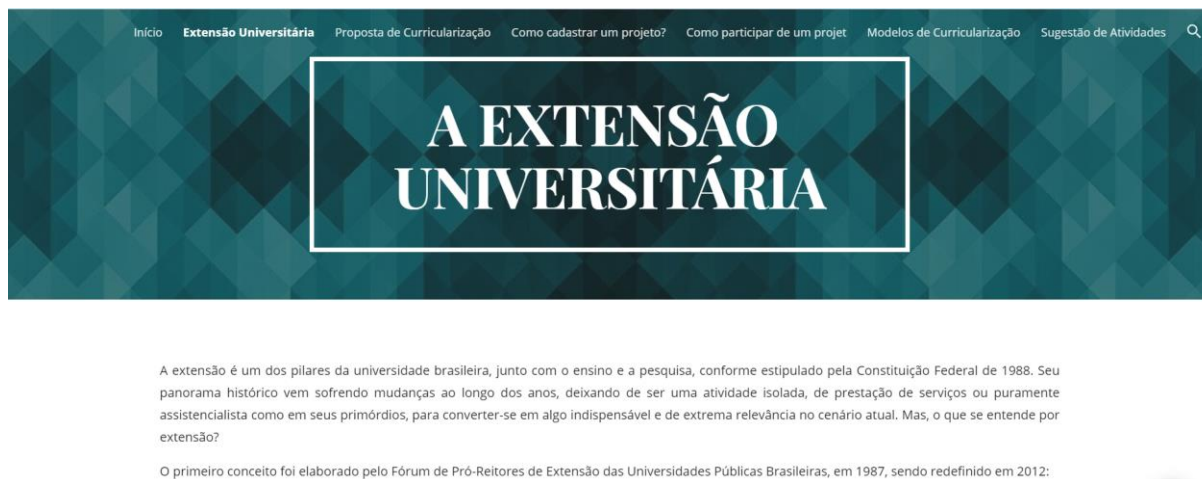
Início Extensão Universitária Proposta de Curricularização Como cadastrar um projeto? Como participar de um projet Modelos de Curricularização Sugestão de Atividades

A EXTENSÃO UNIVERSITÁRIA

A extensão é um dos pilares da universidade brasileira, junto com o ensino e a pesquisa, conforme estipulado pela Constituição Federal de 1988. Seu panorama histórico vem sofrendo mudanças ao longo dos anos, deixando de ser uma atividade isolada, de prestação de serviços ou puramente assistencialista como em seus primórdios, para converter-se em algo indispensável e de extrema relevância no cenário atual. Mas, o que se entende por extensão?

O primeiro conceito foi elaborado pelo Fórum de Pró-Reitores de Extensão das Universidades Públicas Brasileiras, em 1987, sendo redefinido em 2012: